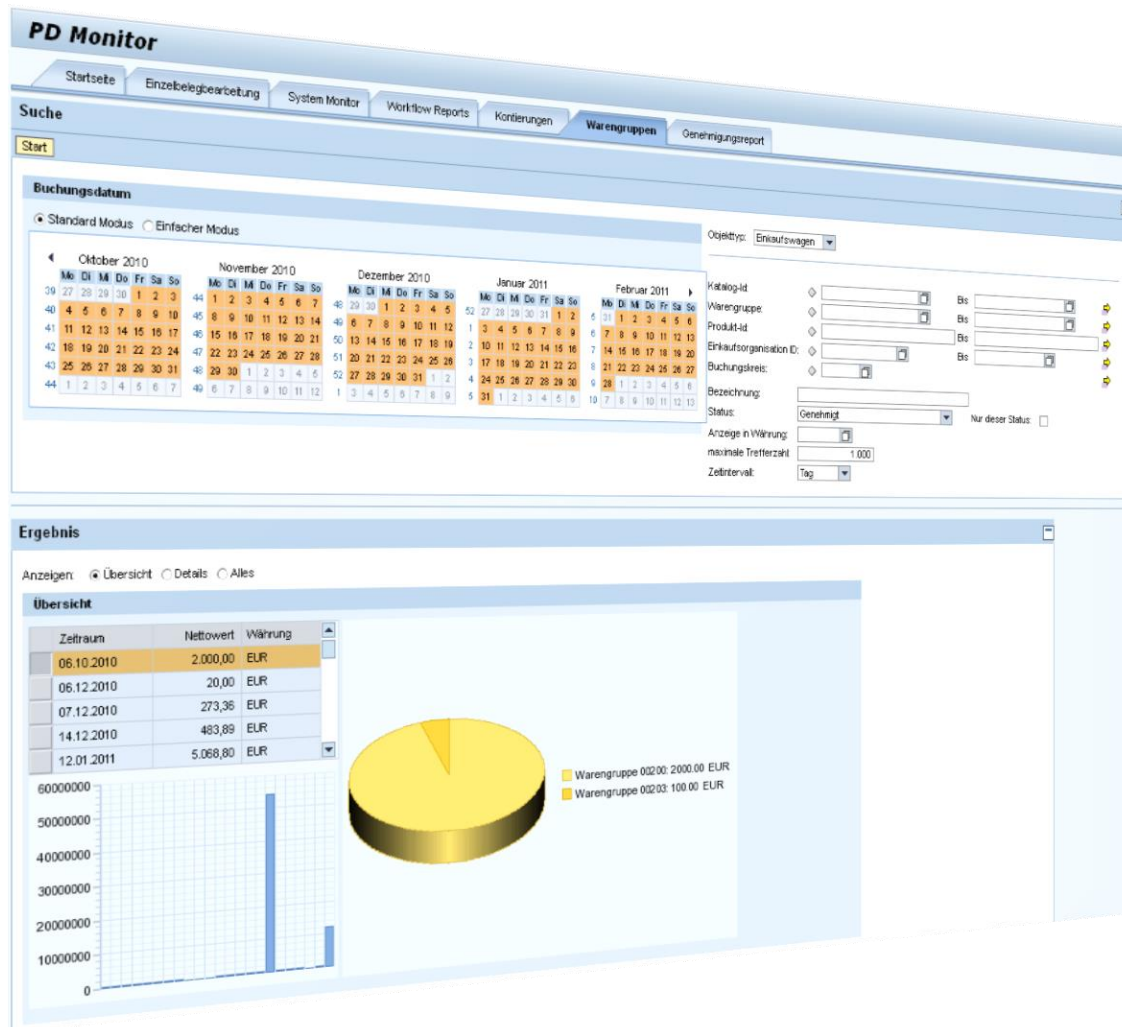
PD Monitor

Startseite | Einzelbelegbearbeitung | System Monitor | Workflow Reports | Kontierungen | Warengruppen | Genehmigungsreport

Suche

Start

Buchungsdatum

Standard Modus   Einfacher Modus

Oktober 2010

| | Mo | Di | Mi | Do | Fr | Sa | So |
|---|---|---|---|---|---|---|---|
| 39 | 27 | 28 | 29 | 30 | 1 | 2 | 3 |
| 40 | 4 | 5 | 6 | 7 | 8 | 9 | 10 |
| 41 | 11 | 12 | 13 | 14 | 15 | 16 | 17 |
| 42 | 18 | 19 | 20 | 21 | 22 | 23 | 24 |
| 43 | 25 | 26 | 27 | 28 | 29 | 30 | 31 |
| 44 | 1 | 2 | 3 | 4 | 5 | 6 | 7 |

November 2010

| | Mo | Di | Mi | Do | Fr | Sa | So |
|---|---|---|---|---|---|---|---|
| 44 | 1 | 2 | 3 | 4 | 5 | 6 | 7 |
| 45 | 8 | 9 | 10 | 11 | 12 | 13 | 14 |
| 46 | 15 | 16 | 17 | 18 | 19 | 20 | 21 |
| 47 | 22 | 23 | 24 | 25 | 26 | 27 | 28 |
| 48 | 29 | 30 | 1 | 2 | 3 | 4 | 5 |
| 49 | 6 | 7 | 8 | 9 | 10 | 11 | 12 |

Dezember 2010

| | Mo | Di | Mi | Do | Fr | Sa | So |
|---|---|---|---|---|---|---|---|
| 48 | 29 | 30 | 1 | 2 | 3 | 4 | 5 |
| 49 | 6 | 7 | 8 | 9 | 10 | 11 | 12 |
| 50 | 13 | 14 | 15 | 16 | 17 | 18 | 19 |
| 51 | 20 | 21 | 22 | 23 | 24 | 25 | 26 |
| 52 | 27 | 28 | 29 | 30 | 31 | 1 | 2 |
| 1 | 3 | 4 | 5 | 6 | 7 | 8 | 9 |

Januar 2011

| | Mo | Di | Mi | Do | Fr | Sa | So |
|---|---|---|---|---|---|---|---|
| 52 | 27 | 28 | 29 | 30 | 31 | 1 | 2 |
| 1 | 3 | 4 | 5 | 6 | 7 | 8 | 9 |
| 2 | 10 | 11 | 12 | 13 | 14 | 15 | 16 |
| 3 | 17 | 18 | 19 | 20 | 21 | 22 | 23 |
| 4 | 24 | 25 | 26 | 27 | 28 | 29 | 30 |
| 5 | 31 | 1 | 2 | 3 | 4 | 5 | 6 |

Februar 2011

| | Mo | Di | Mi | Do | Fr | Sa | So |
|---|---|---|---|---|---|---|---|
| 5 | 31 | 1 | 2 | 3 | 4 | 5 | 6 |
| 6 | 7 | 8 | 9 | 10 | 11 | 12 | 13 |
| 7 | 14 | 15 | 16 | 17 | 18 | 19 | 20 |
| 8 | 21 | 22 | 23 | 24 | 25 | 26 | 27 |
| 9 | 28 | 1 | 2 | 3 | 4 | 5 | 6 |
| 10 | 7 | 8 | 9 | 10 | 11 | 12 | 13 |

Objekttyp: Einkaufswagen

Katalog-Id: Bis
Warengruppe: Bis
Produkt-Id: Bis
Einkaufsorganisation ID: Bis
Buchungskreis:
Bezeichnung:
Status: Genehmigt   Nur dieser Status:
Anzeige in Währung:
maximale Trefferzahl 1.000
Zeitintervall: Tag

Ergebnis

Anzeigen: Übersicht  Details  Alles

Übersicht

| Zeitraum | Nettowert | Währung |
|---|---|---|
| 06.10.2010 | 2.000,00 | EUR |
| 06.12.2010 | 20,00 | EUR |
| 07.12.2010 | 273,36 | EUR |
| 14.12.2010 | 483,89 | EUR |
| 12.01.2011 | 5.068,80 | EUR |

60000000
50000000
40000000
30000000
20000000
10000000
0

Warengruppe 00200: 2000.00 EUR
Warengruppe 00203: 100.00 EUR